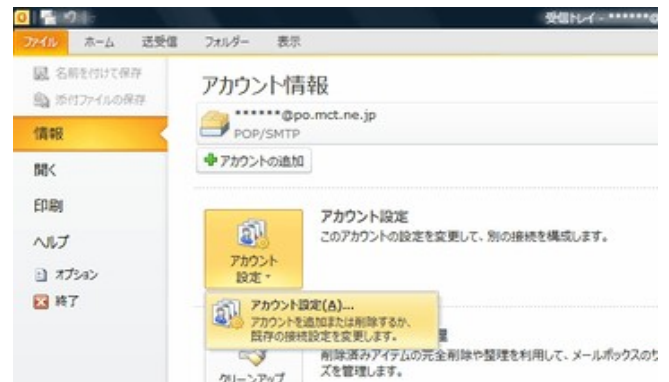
受信トレイ - ******

ファイル ホーム 送受信 フォルダー 表示

名前を付けて保存
添付ファイルの保存
情報
開く
印刷
ヘルプ
オプション
終了

アカウント情報

******@po.mct.ne.jp
POP/SMTP

アカウントの追加

アカウント設定
このアカウントの設定を変更して、別の接続を構成します。

アカウント設定

アカウント設定(A)...
アカウントを追加または削除するか、既存の接続設定を変更します。

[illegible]理
削除済みアイテムの完全削除や整理を利用して、メールボックスの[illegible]ズを管理します。

クリーンアップ